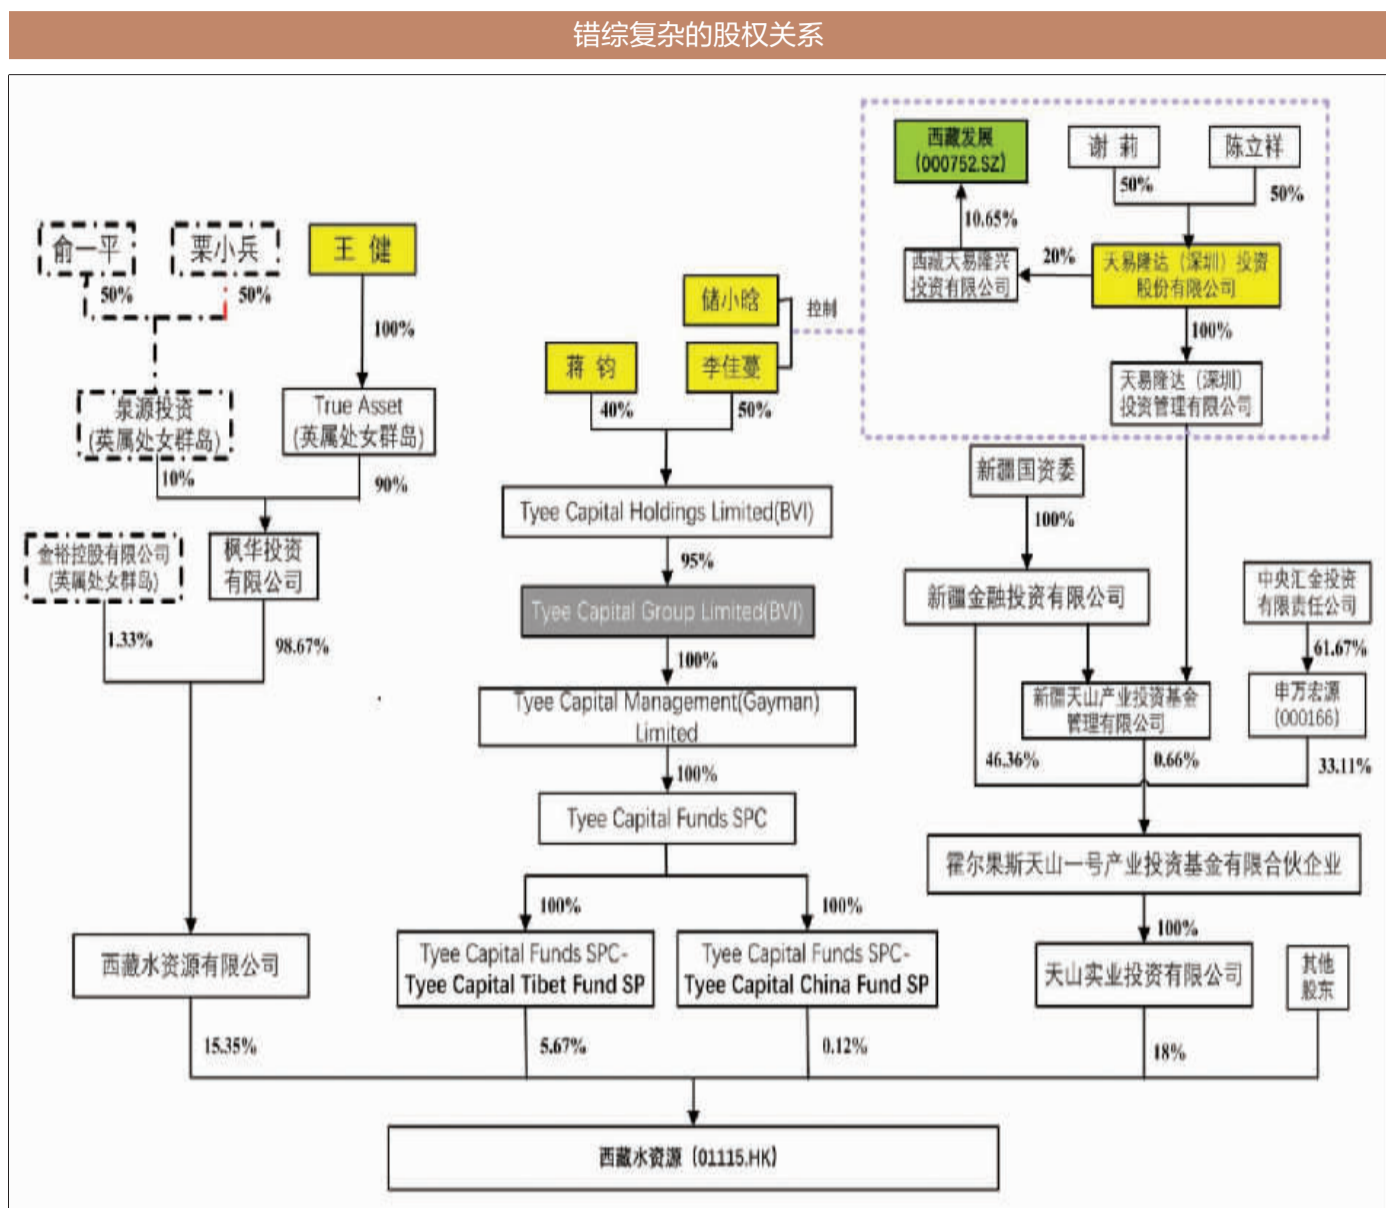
错综复杂的股权关系

西藏发展 (000752.SZ)

谢莉

陈立祥

50%

50%

10.65%

西藏天易隆兴投资有限公司

20%

天易隆达（深圳）投资股份有限公司

100%

天易隆达（深圳）投资管理有限公司

俞一平

栗小兵

王健

50%

50%

100%

储小晗

控制

蒋钧

李佳蔓

泉源投资 (英属处女群岛)

True Asset (英属处女群岛)

40%

50%

10%

90%

Tyee Capital Holdings Limited(BVI)

新疆国资委

100%

金裕控股有限公司 (英属处女群岛)

枫华投资有限公司

95%

Tyee Capital Group Limited(BVI)

新疆金融投资有限公司

中央汇金投资有限责任公司

1.33%

98.67%

100%

61.67%

Tyee Capital Management(Gayman) Limited

新疆天山产业投资基金管理有限公司

申万宏源 (000166)

100%

46.36%

0.66%

33.11%

Tyee Capital Funds SPC

霍尔果斯天山一号产业投资基金有限合伙企业

100%

100%

100%

西藏水资源有限公司

Tyee Capital Funds SPC-Tyee Capital Tibet Fund SP

Tyee Capital Funds SPC-Tyee Capital China Fund SP

天山实业投资有限公司

其他股东

15.35%

5.67%

0.12%

18%

西藏水资源 (01115.HK)